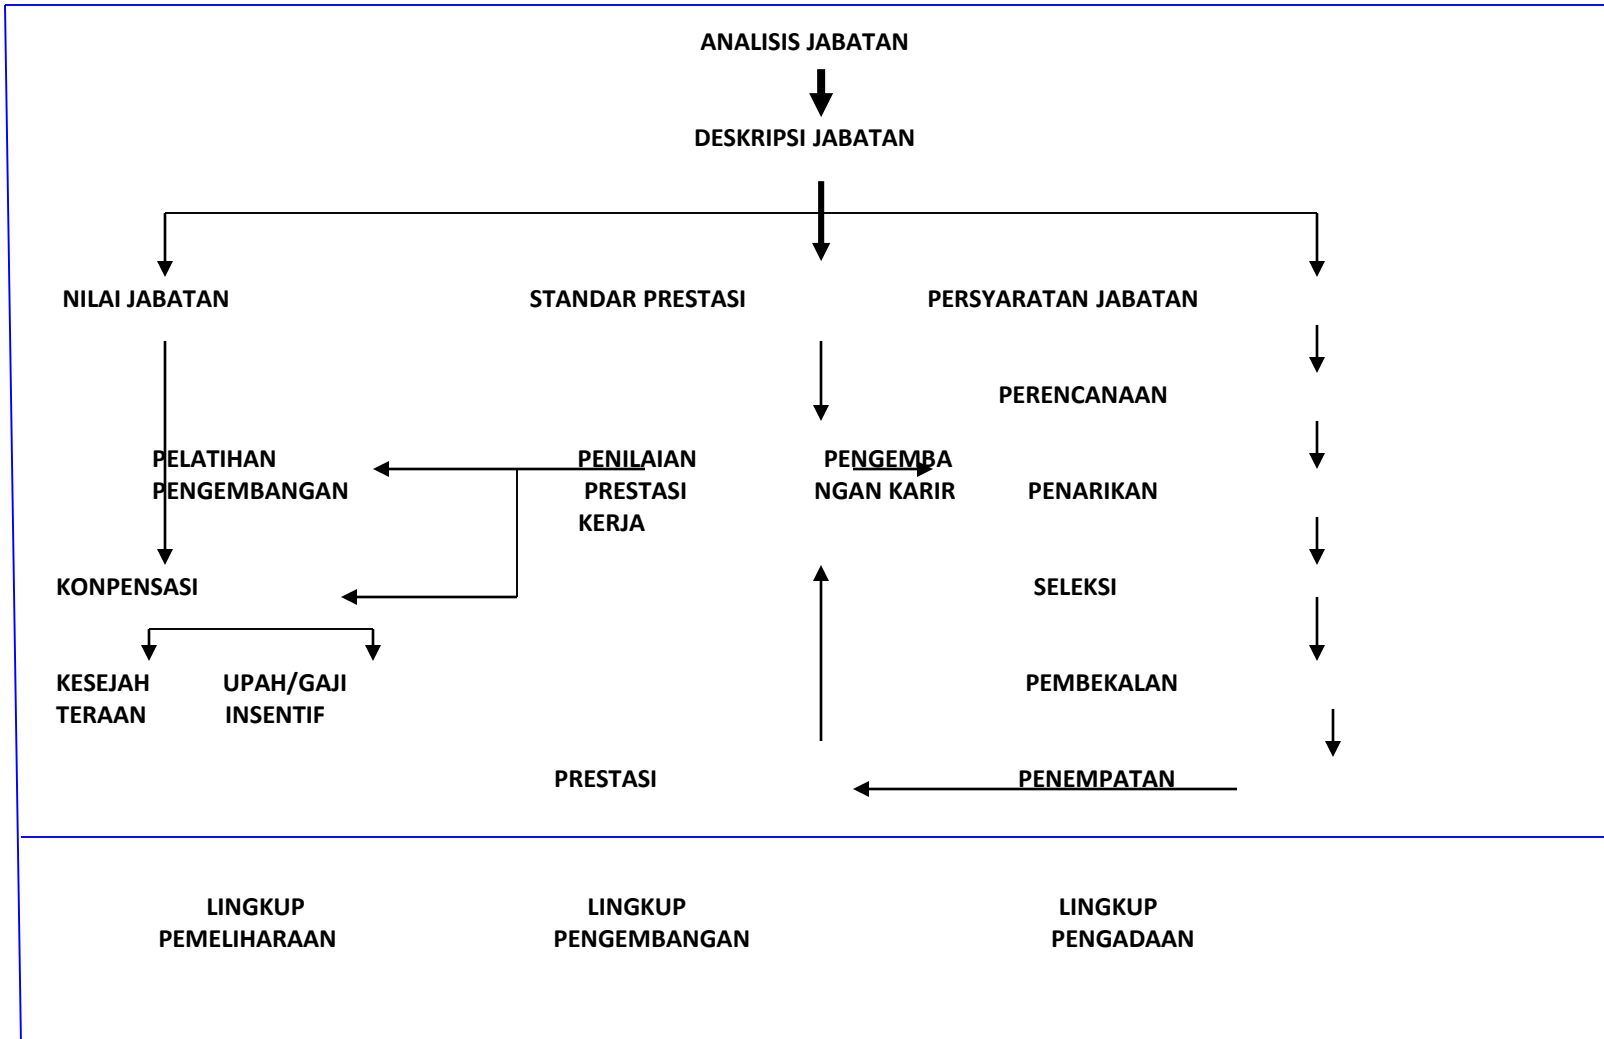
ANALISIS JABATAN

DESKRIPSI JABATAN

NILAI JABATAN

STANDAR PRESTASI

PERSYARATAN JABATAN

PERENCANAAN

PELATIHAN PENGEMBANGAN

PENILAIAN PRESTASI KERJA

PENGEMBA NGAN KARIR

PENARIKAN

KONPENSASI

SELEKSI

KESEJAH TERAAN

UPAH/GAJI INSENTIF

PEMBEKALAN

PRESTASI

PENEMPATAN

LINGKUP PEMELIHARAAN

LINGKUP PENGEMBANGAN

LINGKUP PENGADAAN